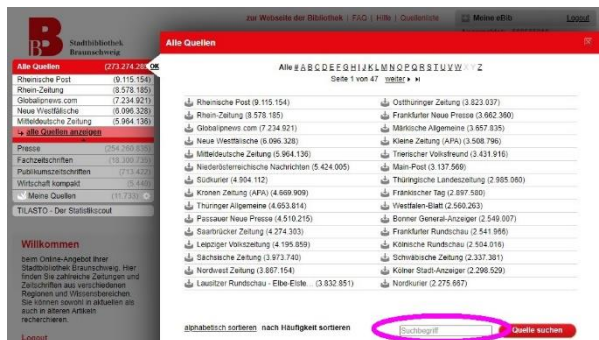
zur Webseite der Bibliothek | FAQ | Hilfe | Quellenliste

Meine eBib

Logout

Stadtbibliothek Braunschweig

Alle Quellen (273.274.28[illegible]

Rheinische Post (9.115.154)

Rhein-Zeitung (8.578.185)

Globalpinews.com (7.234.921)

Neue Westfälische (6.096.328)

Mitteldeutsche Zeitung (5.964.136)

alle Quellen anzeigen

Presse (254.260.835)

Fachzeitschriften (18.309.720)

Publikumszeitschriften (713.422)

Wirtschaft kompakt (5.449)

Meine Quellen (11.733)

TILASTO - Der Statistikscout

Willkommen

beim Online-Angebot Ihrer Stadtbibliothek Braunschweig. Hier finden Sie zahlreiche Zeitungen und Zeitschriften aus verschiedenen Regionen und Wissensbereichen. Sie können sowohl in aktuellen als auch in älteren Artikeln recherchieren.

Logout

Alle Quellen

Alle # A B C D E F G H I J K L M N O P Q R S T U V W X Y Z

Seite 1 von 47 weiter ▸ ▸|

Rheinische Post (9.115.154)

Rhein-Zeitung (8.578.185)

Globalpinews.com (7.234.921)

Neue Westfälische (6.096.328)

Mitteldeutsche Zeitung (5.964.136)

Niederösterreichische Nachrichten (5.424.005)

Südkurier (4.904.112)

Kronen Zeitung (APA) (4.669.909)

Thüringer Allgemeine (4.653.814)

Passauer Neue Presse (4.510.215)

Saarbrücker Zeitung (4.274.303)

Leipziger Volkszeitung (4.195.859)

Sächsische Zeitung (3.973.740)

Nordwest Zeitung (3.867.154)

Lausitzer Rundschau - Elbe-Elste... (3.832.851)

Ostthüringer Zeitung (3.823.037)

Frankfurter Neue Presse (3.662.360)

Märkische Allgemeine (3.657.835)

Kleine Zeitung (APA) (3.508.796)

Trierischer Volksfreund (3.431.916)

Main-Post (3.137.569)

Thüringische Landeszeitung (2.985.060)

Fränkischer Tag (2.897.580)

Westfalen-Blatt (2.560.263)

Bonner General-Anzeiger (2.549.007)

Frankfurter Rundschau (2.541.966)

Kölnische Rundschau (2.504.016)

Schwäbische Zeitung (2.337.381)

Kölner Stadt-Anzeiger (2.298.529)

Nordkurier (2.275.667)

alphabetisch sortieren nach Häufigkeit sortieren

Suchbegriff

Quelle suchen